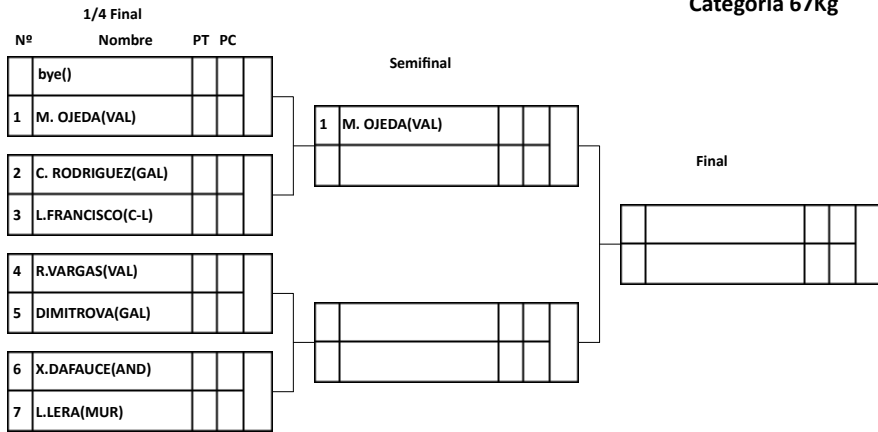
Categoría 67Kg

1/4 Final

| Nº | Nombre | PT | PC |
|---|---|---|---|
| | bye() | | |
| 1 | M. OJEDA(VAL) | | |
| 2 | C. RODRIGUEZ(GAL) | | |
| 3 | L.FRANCISCO(C-L) | | |
| 4 | R.VARGAS(VAL) | | |
| 5 | DIMITROVA(GAL) | | |
| 6 | X.DAFAUCE(AND) | | |
| 7 | L.LERA(MUR) | | |

Semifinal

| | | | |
|---|---|---|---|
| 1 | M. OJEDA(VAL) | | |
| | | | |
| | | | |
| | | | |

Final